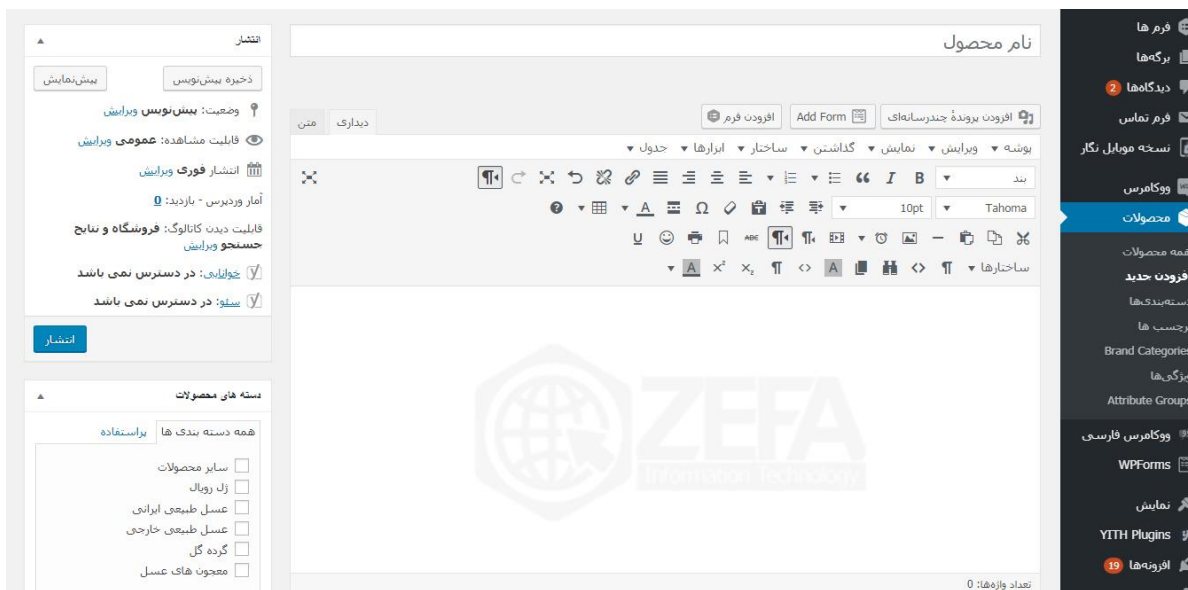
فرم ها
برگه‌ها
دیدگاه‌ها 2
فرم تماس
نسخه موبایل نگار
ووکامرس
محصولات
همه محصولات
افزودن جدید
دسته‌بندی‌ها
برچسب ها
Brand Categories
ویژگی‌ها
Attribute Groups
ووکامرس فارسی
WPForms
نمایش
YITH Plugins
افزونه‌ها 19

نام محصول

افزودن پروندهٔ چندرسانه‌ای | Add Form | افزودن فرم
دیداری | متن
پوشه ▾ ویرایش ▾ نمایش ▾ گذاشتن ▾ ساختار ▾ ابزارها ▾ جدول ▾
بند ▾ B I
Tahoma ▾ 10pt ▾
ساختارها ▾
تعداد واژه‌ها: 0

انتشار
ذخیره پیش‌نویس | پیش‌نمایش
وضعیت: پیش‌نویس ویرایش
قابلیت مشاهده: عمومی ویرایش
انتشار فوری ویرایش
آمار وردپرس - بازدید: 0
قابلیت دیدن کاتالوگ: فروشگاه و نتایج جستجو ویرایش
خوانایی: در دسترس نمی باشد
سئو: در دسترس نمی باشد
انتشار

دسته های محصولات
همه دسته بندی ها | پراستفاده
سایر محصولات
ژل رویال
عسل طبیعی ایرانی
عسل طبیعی خارجی
گرده گل
معجون های عسل

ZEFA
Information Technology